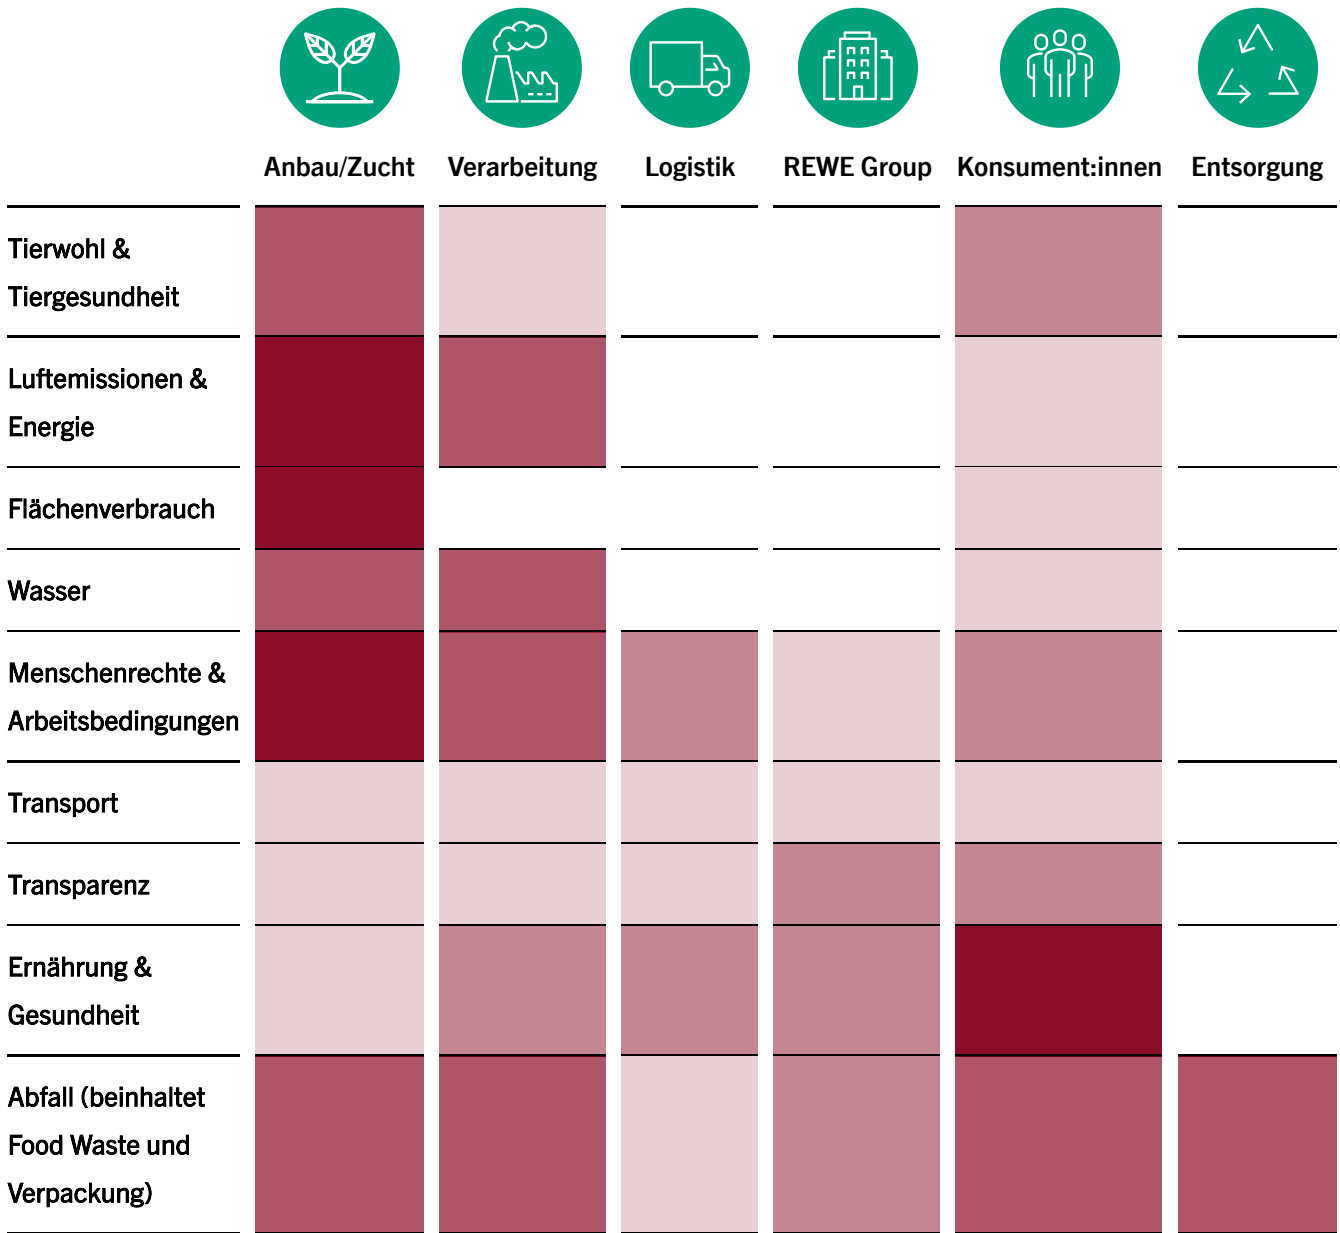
| | Anbau/Zucht | Verarbeitung | Logistik | REWE Group | Konsument:innen | Entsorgung |
|---|---|---|---|---|---|---|
| Tierwohl & Tiergesundheit | | | | | | |
| Luftemissionen & Energie | | | | | | |
| Flächenverbrauch | | | | | | |
| Wasser | | | | | | |
| Menschenrechte & Arbeitsbedingungen | | | | | | |
| Transport | | | | | | |
| Transparenz | | | | | | |
| Ernährung & Gesundheit | | | | | | |
| Abfall (beinhaltet Food Waste und Verpackung) | | | | | | |